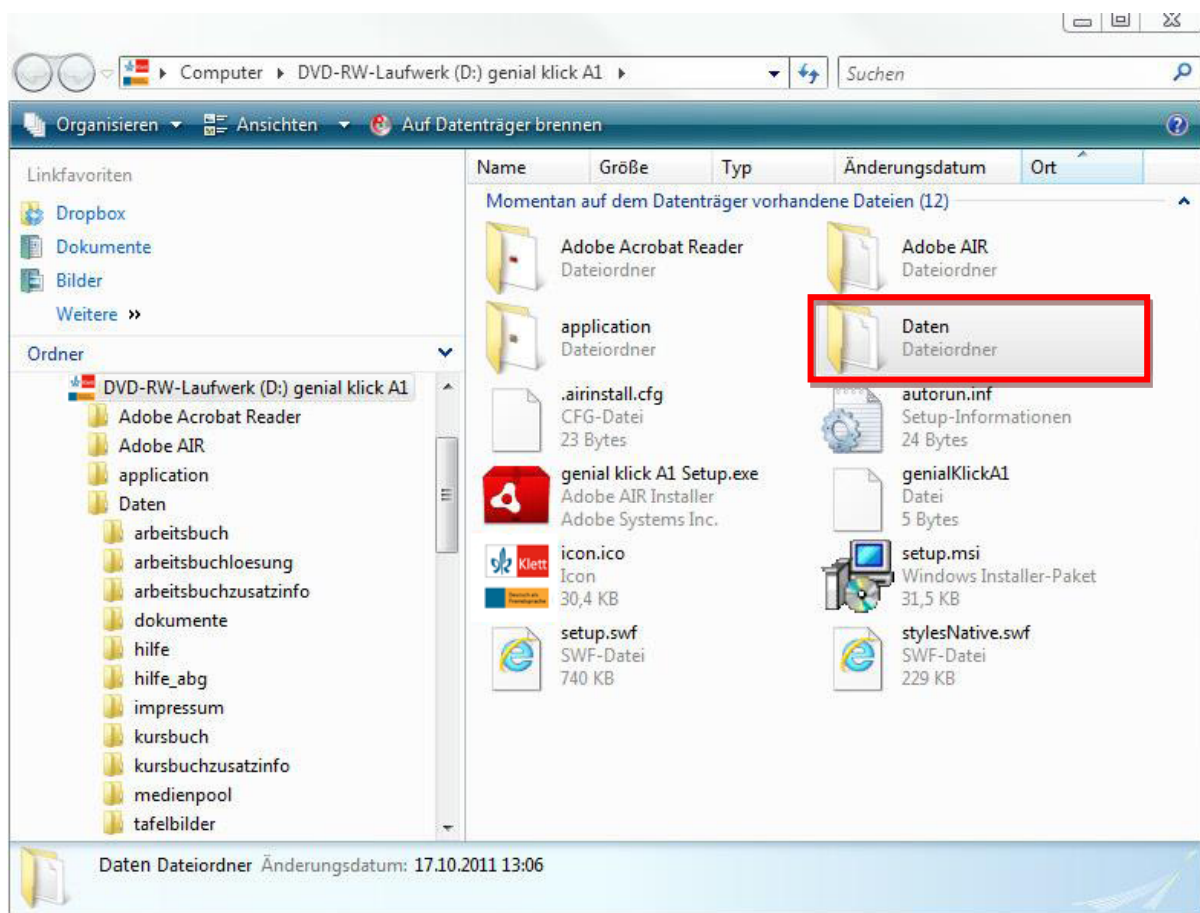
Computer ▸ DVD-RW-Laufwerk (D:) genial klick A1 ▸

Suchen

Organisieren ▾ Ansichten ▾ Auf Datenträger brennen

Linkfavoriten
Dropbox
Dokumente
Bilder
Weitere »

Ordner
DVD-RW-Laufwerk (D:) genial klick A1
Adobe Acrobat Reader
Adobe AIR
application
Daten
arbeitsbuch
arbeitsbuchloesung
arbeitsbuchzusatzinfo
dokumente
hilfe
hilfe_abg
impressum
kursbuch
kursbuchzusatzinfo
medienpool
tafelbilder

| Name | Größe | Typ | Änderungsdatum | Ort |
|---|---|---|---|---|

Momentan auf dem Datenträger vorhandene Dateien (12)

Adobe Acrobat Reader
Dateiordner

Adobe AIR
Dateiordner

application
Dateiordner

Daten
Dateiordner

.airinstall.cfg
CFG-Datei
23 Bytes

autorun.inf
Setup-Informationen
24 Bytes

genial klick A1 Setup.exe
Adobe AIR Installer
Adobe Systems Inc.

genialKlickA1
Datei
5 Bytes

icon.ico
Icon
30,4 KB

setup.msi
Windows Installer-Paket
31,5 KB

setup.swf
SWF-Datei
740 KB

stylesNative.swf
SWF-Datei
229 KB

Klett

Daten Dateiordner Änderungsdatum: 17.10.2011 13:06